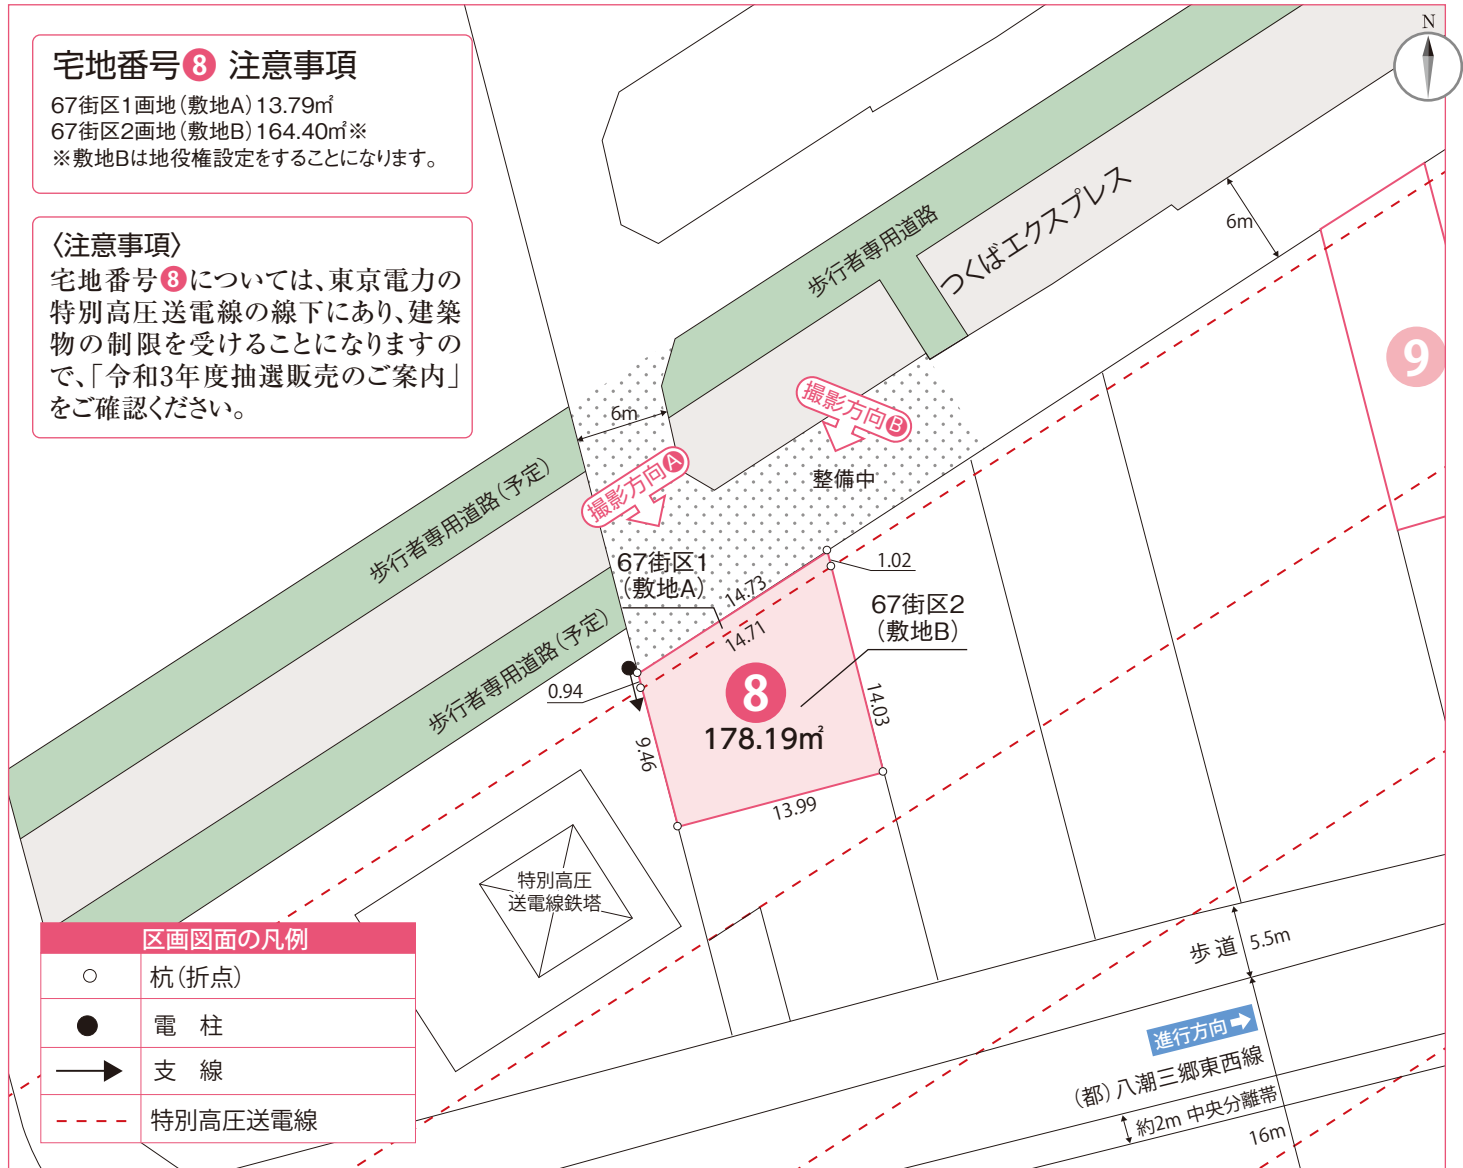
宅地番号8 注意事項
67街区1画地（敷地A）13.79㎡
67街区2画地（敷地B）164.40㎡※
※敷地Bは地役権設定をすることになります。

〈注意事項〉
宅地番号8については、東京電力の特別高圧送電線の線下にあり、建築物の制限を受けることになりますので、「令和3年度抽選販売のご案内」をご確認ください。

N

つくばエクスプレス
6m
歩行者専用道路
6m
撮影方向B
撮影方向A
整備中
歩行者専用道路（予定）
歩行者専用道路（予定）
67街区1（敷地A）
14.73
14.71
1.02
67街区2（敷地B）
8
178.19㎡
14.03
9.46
13.99
0.94
9
特別高圧送電線鉄塔
歩道 5.5m
進行方向
（都）八潮三郷東西線
約2m 中央分離帯
16m

| 区画図面の凡例 | |
|---|---|
| ○ | 杭（折点） |
| ● | 電　柱 |
| → | 支　線 |
| - - - | 特別高圧送電線 |